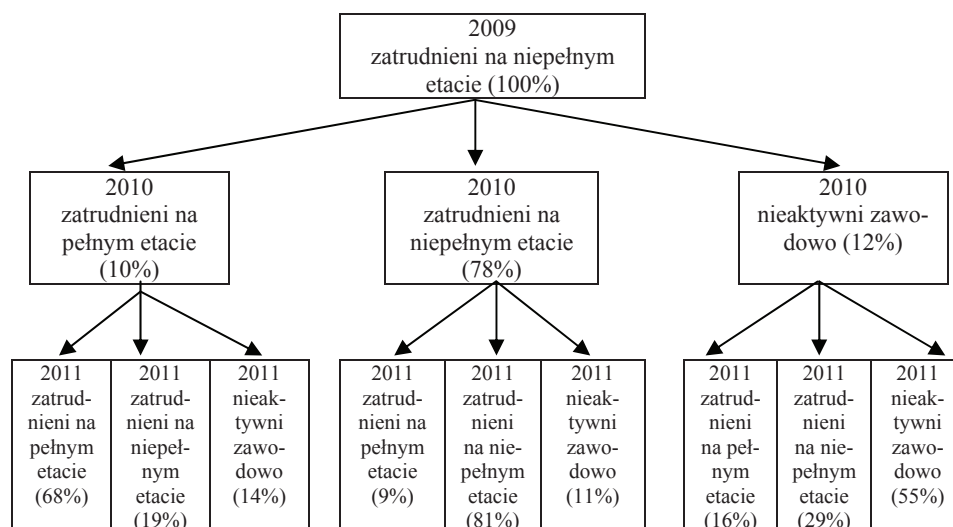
2009
zatrudnieni na niepełnym etacie (100%)

2010
zatrudnieni na pełnym etacie (10%)

2010
zatrudnieni na niepełnym etacie (78%)

2010
nieaktywni zawodowo (12%)

2011
zatrudnieni na pełnym etacie (68%)

2011
zatrudnieni na niepełnym etacie (19%)

2011
nieaktywni zawodowo (14%)

2011
zatrudnieni na pełnym etacie (9%)

2011
zatrudnieni na niepełnym etacie (81%)

2011
nieaktywni zawodowo (11%)

2011
zatrudnieni na pełnym etacie (16%)

2011
zatrudnieni na niepełnym etacie (29%)

2011
nieaktywni zawodowo (55%)